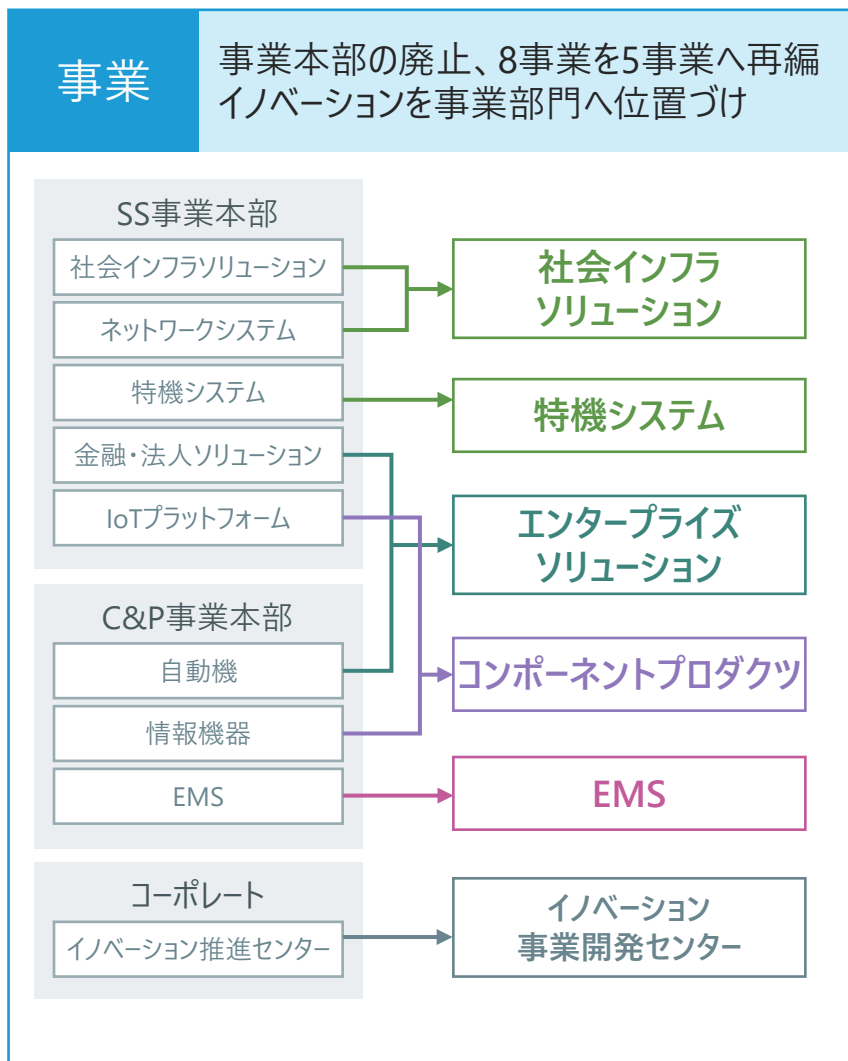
事業

事業本部の廃止、8事業を5事業へ再編
イノベーションを事業部門へ位置づけ

SS事業本部

社会インフラソリューション

ネットワークシステム

特機システム

金融・法人ソリューション

IoTプラットフォーム

C&P事業本部

自動機

情報機器

EMS

コーポレート

イノベーション推進センター

社会インフラ
ソリューション

特機システム

エンタープライズ
ソリューション

コンポーネントプロダクツ

EMS

イノベーション
事業開発センター